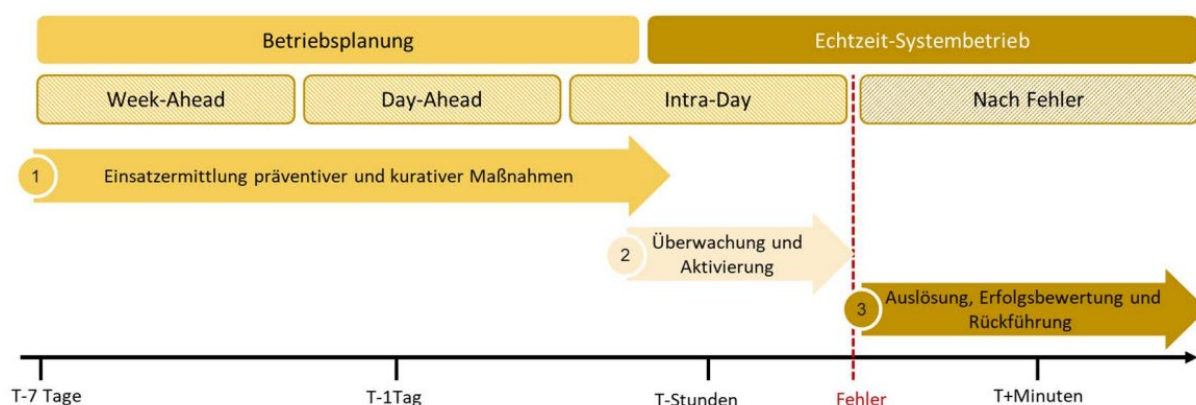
Betriebsplanung

Echtzeit-Systembetrieb

Week-Ahead

Day-Ahead

Intra-Day

Nach Fehler

1 Einsatzermittlung präventiver und kurativer Maßnahmen

2 Überwachung und Aktivierung

3 Auslösung, Erfolgsbewertung und Rückführung

T-7 Tage

T-1Tag

T-Stunden

Fehler

T+Minuten